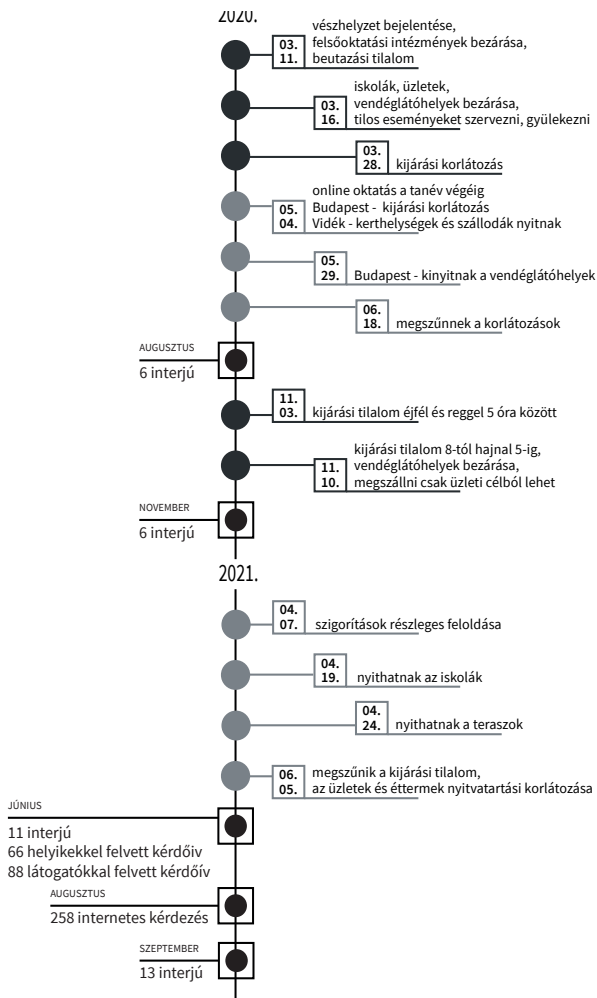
2020.

03.
11.
vészhelyzet bejelentése,
felsőoktatási intézmények bezárása,
beutazási tilalom

03.
16.
iskolák, üzletek,
vendéglátóhelyek bezárása,
tilos eseményeket szervezni, gyülekezni

03.
28.
kijárási korlátozás

05.
04.
online oktatás a tanév végéig
Budapest - kijárási korlátozás
Vidék - kerthelységek és szállodák nyitnak

05.
29.
Budapest - kinyitnak a vendéglátóhelyek

06.
18.
megszűnnek a korlátozások

AUGUSZTUS
6 interjú

11.
03.
kijárási tilalom éjfél és reggel 5 óra között

11.
10.
kijárási tilalom 8-tól hajnal 5-ig,
vendéglátóhelyek bezárása,
megszállni csak üzleti célból lehet

NOVEMBER
6 interjú

2021.

04.
07.
szigorítások részleges feloldása

04.
19.
nyithatnak az iskolák

04.
24.
nyithatnak a teraszok

06.
05.
megszűnik a kijárási tilalom,
az üzletek és éttermek nyitvatartási korlátozása

JÚNIUS
11 interjú
66 helyiekkel felvett kérdőív
88 látogatókkal felvett kérdőív

AUGUSZTUS
258 internetes kérdezés

SZEPTEMBER
13 interjú